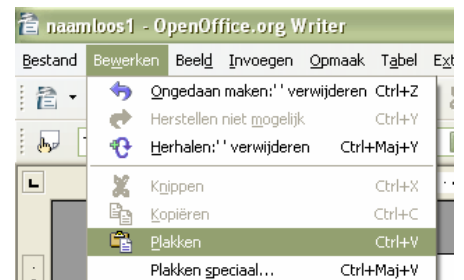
naamloos1 - OpenOffice.org Writer

Bestand Bewerken Beeld Invoegen Opmaak Tabel Ext

Ongedaan maken:' ' verwijderen Ctrl+Z
Herstellen niet mogelijk Ctrl+Y
Herhalen:' ' verwijderen Ctrl+Maj+Y
Knippen Ctrl+X
Kopiëren Ctrl+C
Plakken Ctrl+V
Plakken speciaal... Ctrl+Maj+V